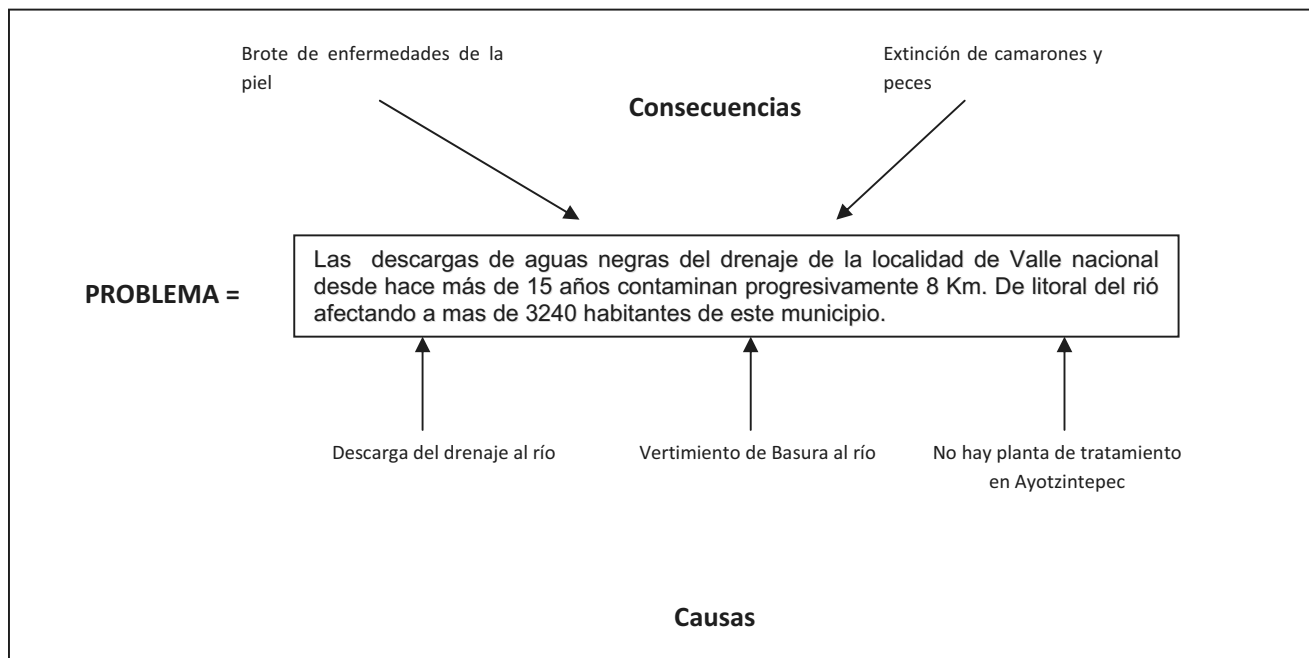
Brote de enfermedades de la piel

Extinción de camarones y peces

Consecuencias

PROBLEMA =

Las descargas de aguas negras del drenaje de la localidad de Valle nacional desde hace más de 15 años contaminan progresivamente 8 Km. De litoral del rió afectando a mas de 3240 habitantes de este municipio.

Descarga del drenaje al río

Vertimiento de Basura al río

No hay planta de tratamiento en Ayotzintepec

Causas